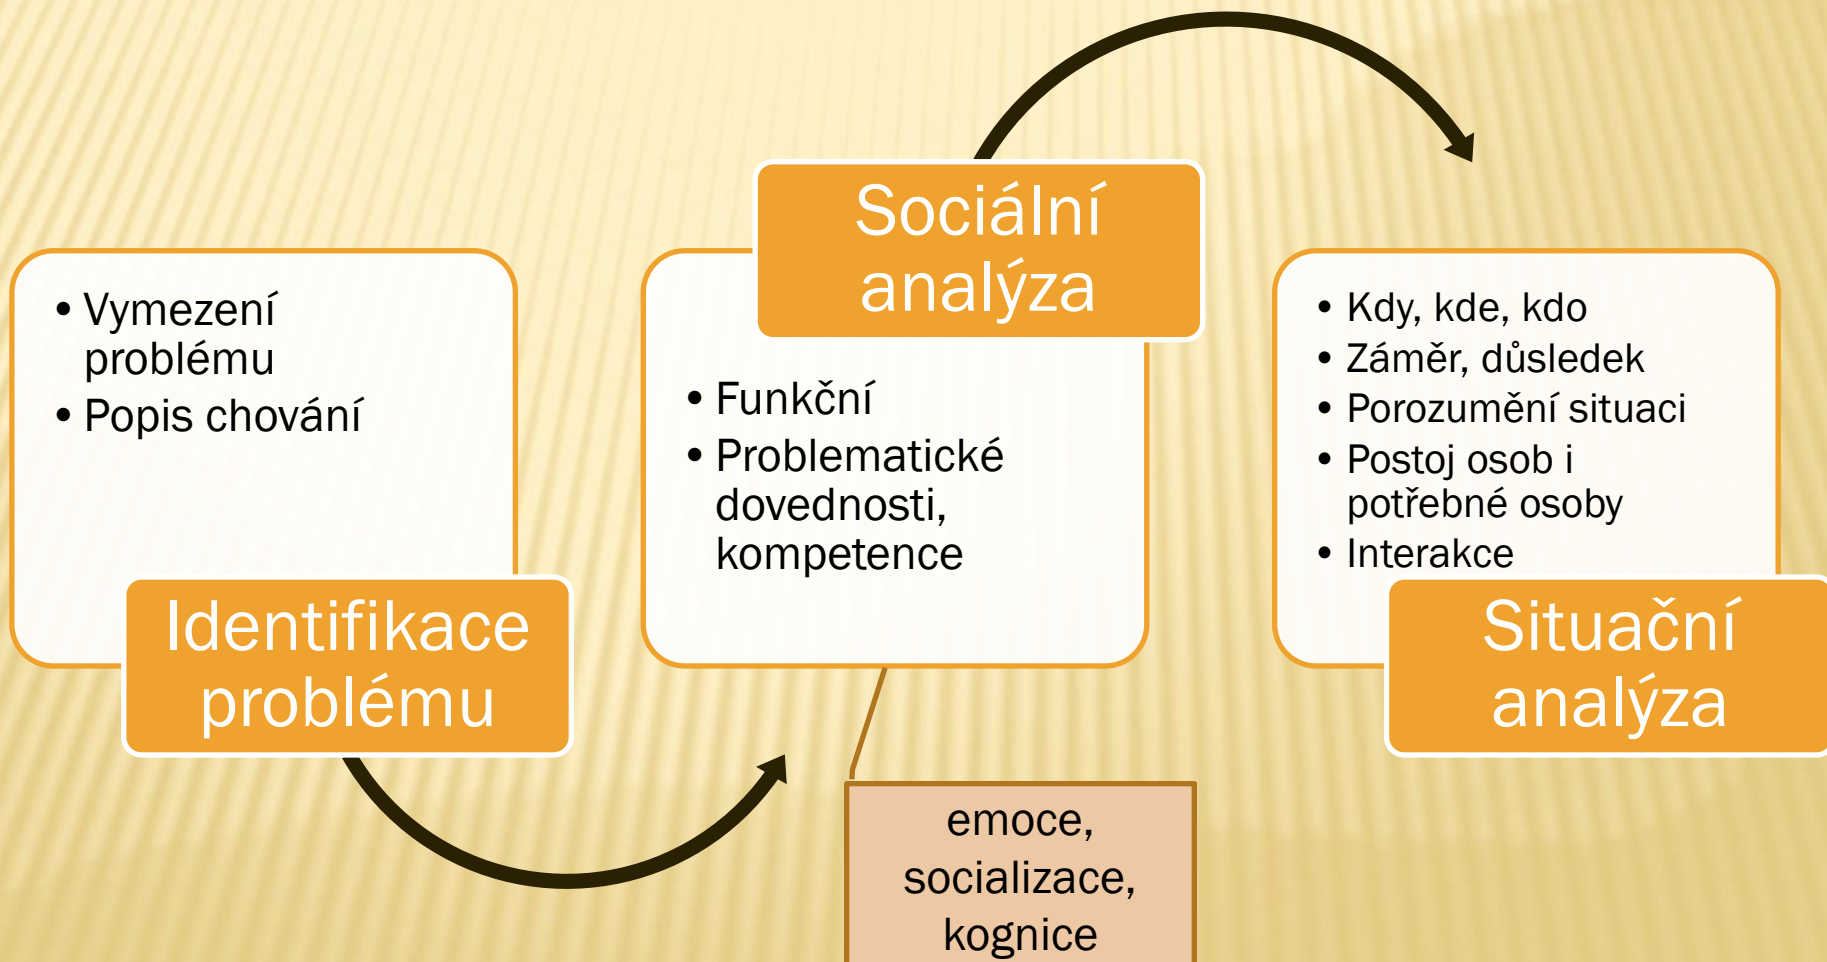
• Vymezení problému
• Popis chování

Identifikace problému

Sociální analýza

• Funkční
• Problematické dovednosti, kompetence

emoce, socializace, kognice

• Kdy, kde, kdo
• Záměr, důsledek
• Porozumění situaci
• Postoj osob i potřebné osoby
• Interakce

Situační analýza